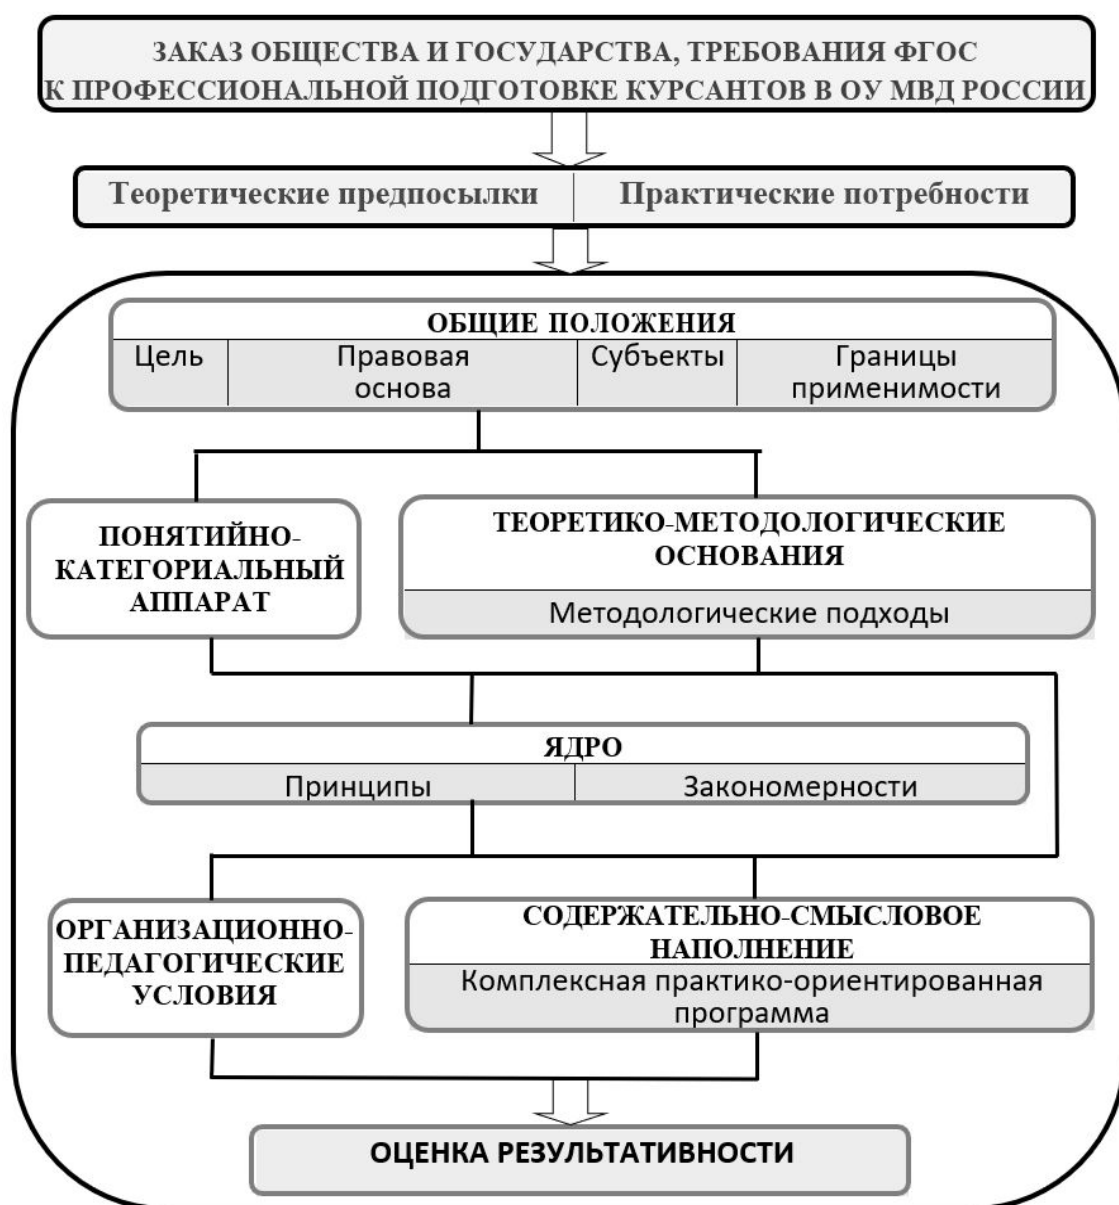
ЗАКАЗ ОБЩЕСТВА И ГОСУДАРСТВА, ТРЕБОВАНИЯ ФГОС К ПРОФЕССИОНАЛЬНОЙ ПОДГОТОВКЕ КУРСАНТОВ В ОУ МВД РОССИИ

Теоретические предпосылки | Практические потребности

ОБЩИЕ ПОЛОЖЕНИЯ

| Цель | Правовая основа | Субъекты | Границы применимости |
|---|---|---|---|

ПОНЯТИЙНО-КАТЕГОРИАЛЬНЫЙ АППАРАТ

ТЕОРЕТИКО-МЕТОДОЛОГИЧЕСКИЕ ОСНОВАНИЯ

Методологические подходы

ЯДРО

| Принципы | Закономерности |
|---|---|

ОРГАНИЗАЦИОННО-ПЕДАГОГИЧЕСКИЕ УСЛОВИЯ

СОДЕРЖАТЕЛЬНО-СМЫСЛОВОЕ НАПОЛНЕНИЕ

Комплексная практико-ориентированная программа

ОЦЕНКА РЕЗУЛЬТАТИВНОСТИ